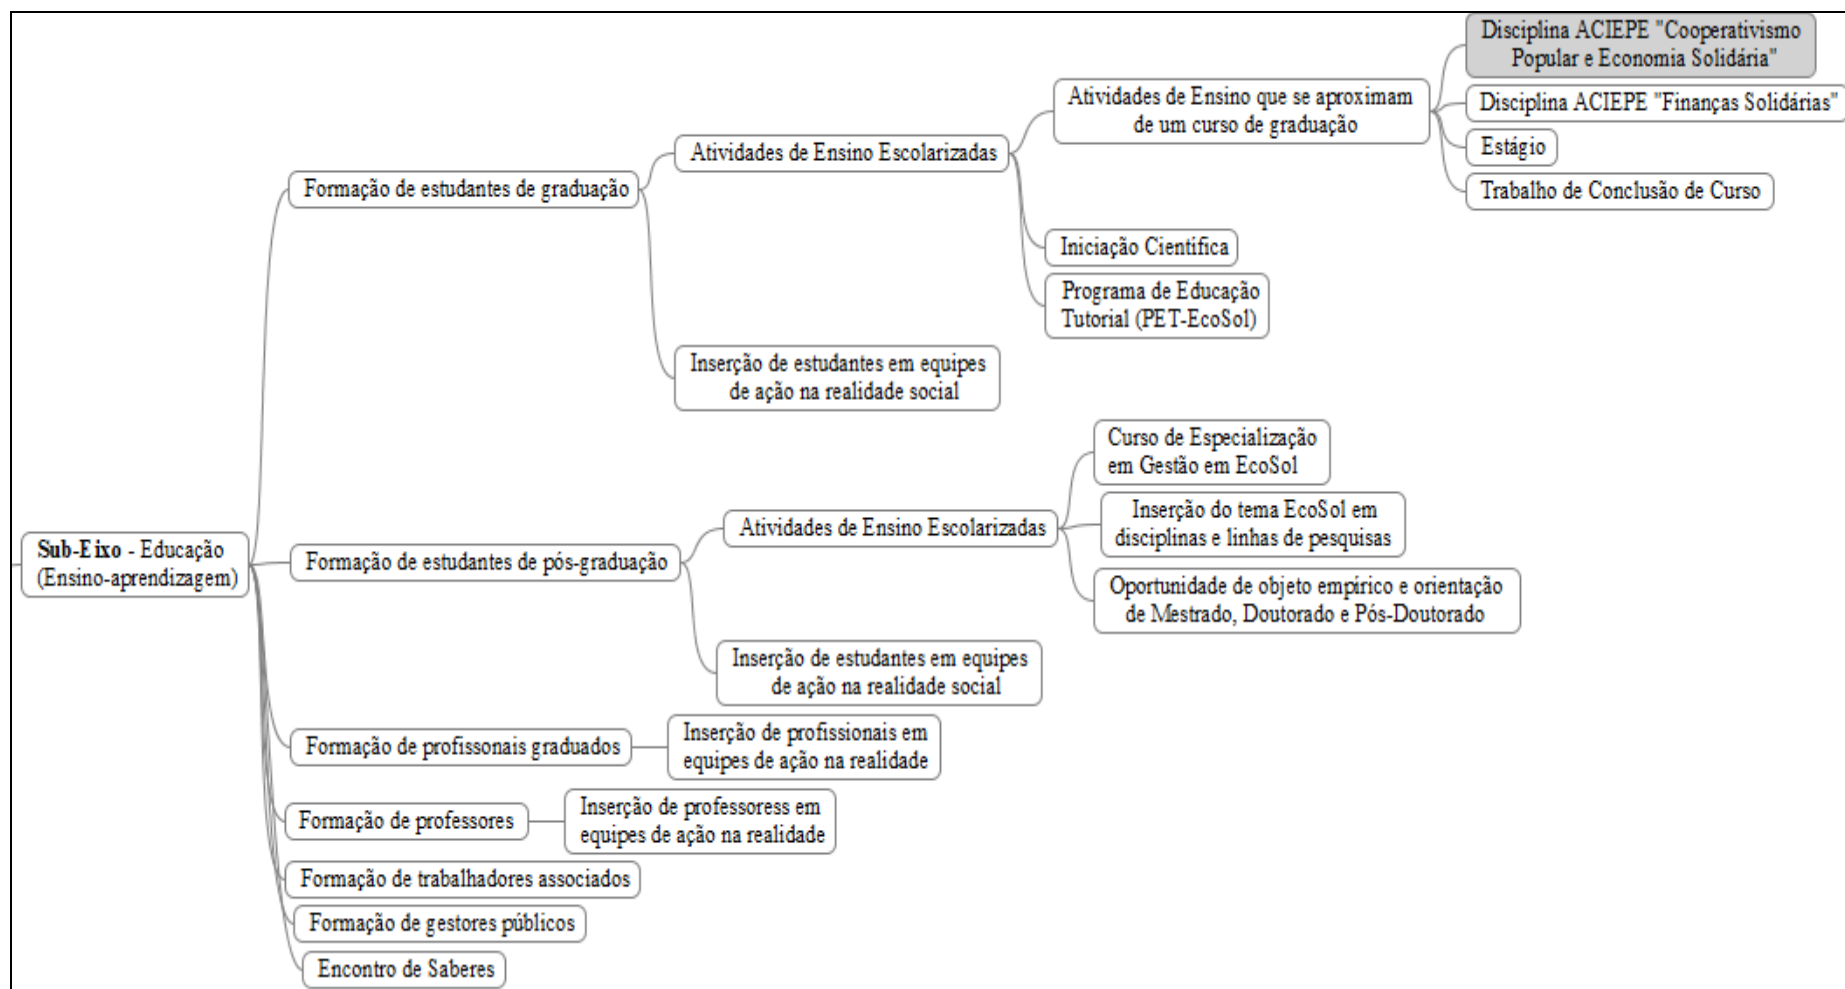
Sub-Eixo - Educação (Ensino-aprendizagem)

Formação de estudantes de graduação

Atividades de Ensino Escolarizadas

Atividades de Ensino que se aproximam de um curso de graduação

Disciplina ACIEPE "Cooperativismo Popular e Economia Solidária"

Disciplina ACIEPE "Finanças Solidárias"

Estágio

Trabalho de Conclusão de Curso

Iniciação Científica

Programa de Educação Tutorial (PET-EcoSol)

Inserção de estudantes em equipes de ação na realidade social

Formação de estudantes de pós-graduação

Atividades de Ensino Escolarizadas

Curso de Especialização em Gestão em EcoSol

Inserção do tema EcoSol em disciplinas e linhas de pesquisas

Oportunidade de objeto empírico e orientação de Mestrado, Doutorado e Pós-Doutorado

Inserção de estudantes em equipes de ação na realidade social

Formação de profissonais graduados

Inserção de profissionais em equipes de ação na realidade

Formação de professores

Inserção de professoress em equipes de ação na realidade

Formação de trabalhadores associados

Formação de gestores públicos

Encontro de Saberes